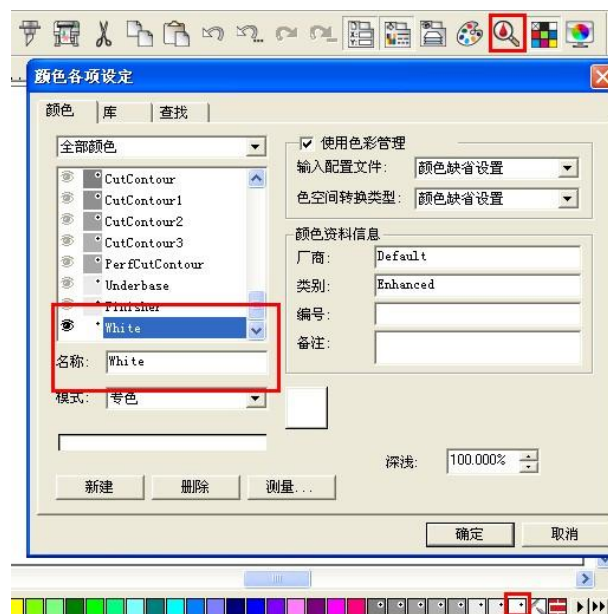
颜色各项设定

颜色 库 查找

全部颜色

CutContour
CutContour1
CutContour2
CutContour3
PerfCutContour
Underbase
Finisher
White

名称: White

模式: 专色

☑ 使用色彩管理
输入配置文件: 颜色缺省设置
色空间转换类型: 颜色缺省设置

颜色资料信息
厂商: Default
类别: Enhanced
编号:
备注:

深浅: 100.000%

新建 删除 测量...

确定 取消